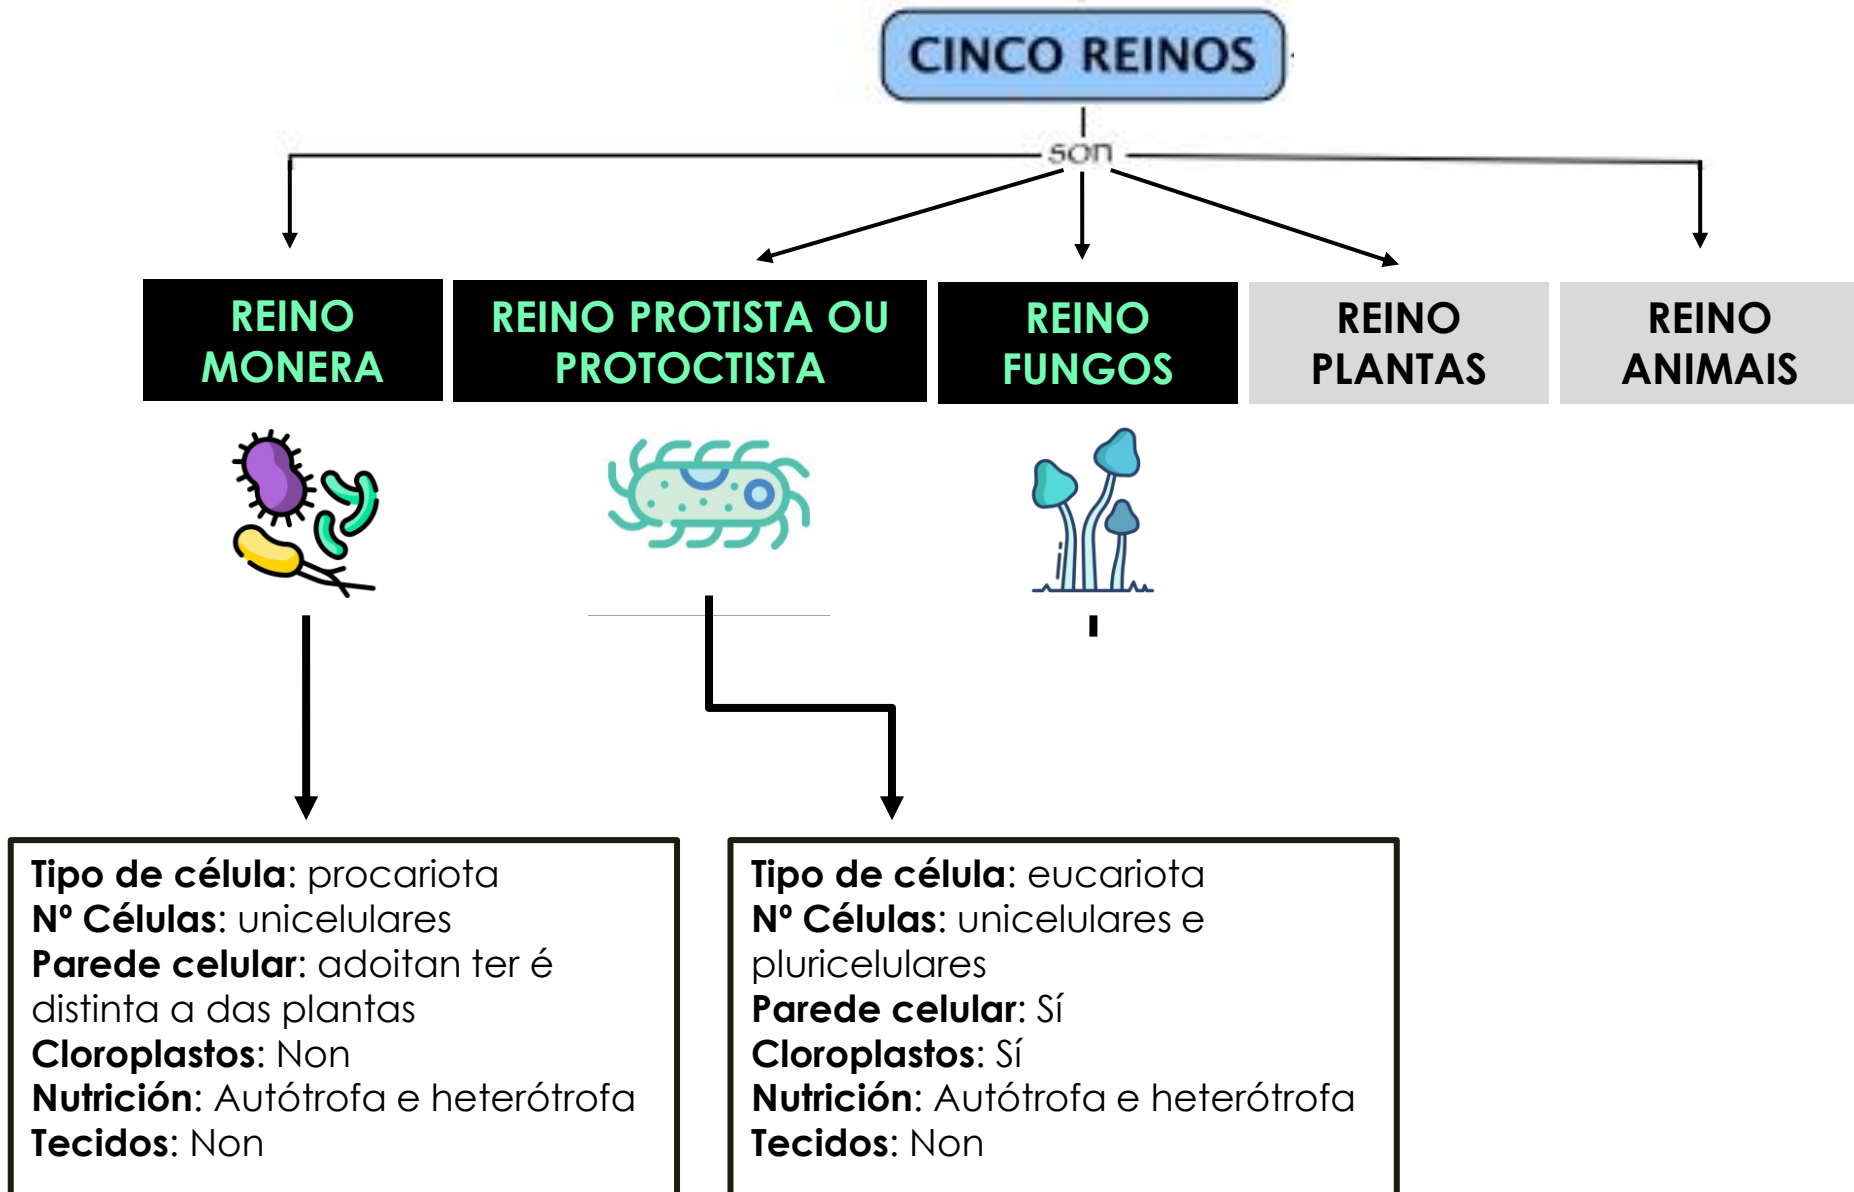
CINCO REINOS

son

REINO MONERA

REINO PROTISTA OU PROTOCTISTA

REINO FUNGOS

REINO PLANTAS

REINO ANIMAIS

**Tipo de célula**: procariota
**Nº Células**: unicelulares
**Parede celular**: adoitan ter é distinta a das plantas
**Cloroplastos**: Non
**Nutrición**: Autótrofa e heterótrofa
**Tecidos**: Non

**Tipo de célula**: eucariota
**Nº Células**: unicelulares e pluricelulares
**Parede celular**: Sí
**Cloroplastos**: Sí
**Nutrición**: Autótrofa e heterótrofa
**Tecidos**: Non